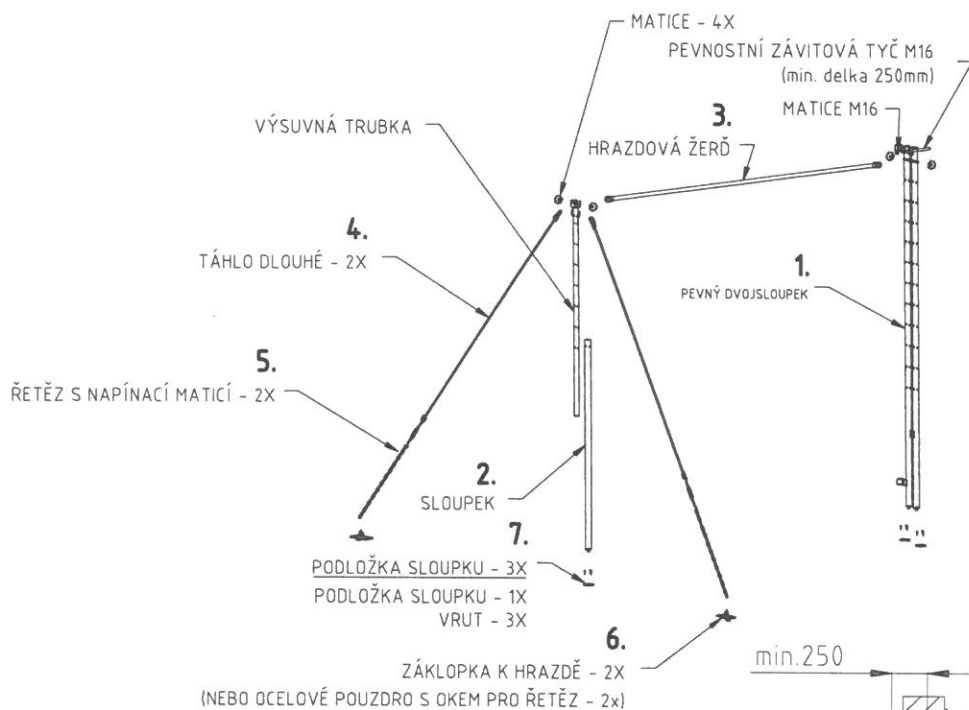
MATICE - 4X

PEVNOSTNÍ ZÁVITOVÁ TYČ M16
(min. delka 250mm)

MATICE M16

VÝSUVNÁ TRUBKA

3.
HRAZDOVÁ ŽERĎ

4.
TÁHLO DLOUHÉ - 2X

1.
PEVNÝ DVOJSLOUPEK

5.
ŘETĚZ S NAPÍNACÍ MATICÍ - 2X

2.
SLOUPEK

7.
PODLOŽKA SLOUPKU - 3X
PODLOŽKA SLOUPKU - 1X
VRUT - 3X

6.
ZÁKLOPKA K HRAZDĚ - 2X
(NEBO OCELOVÉ POUZDRO S OKEM PRO ŘETĚZ - 2x)

min.250